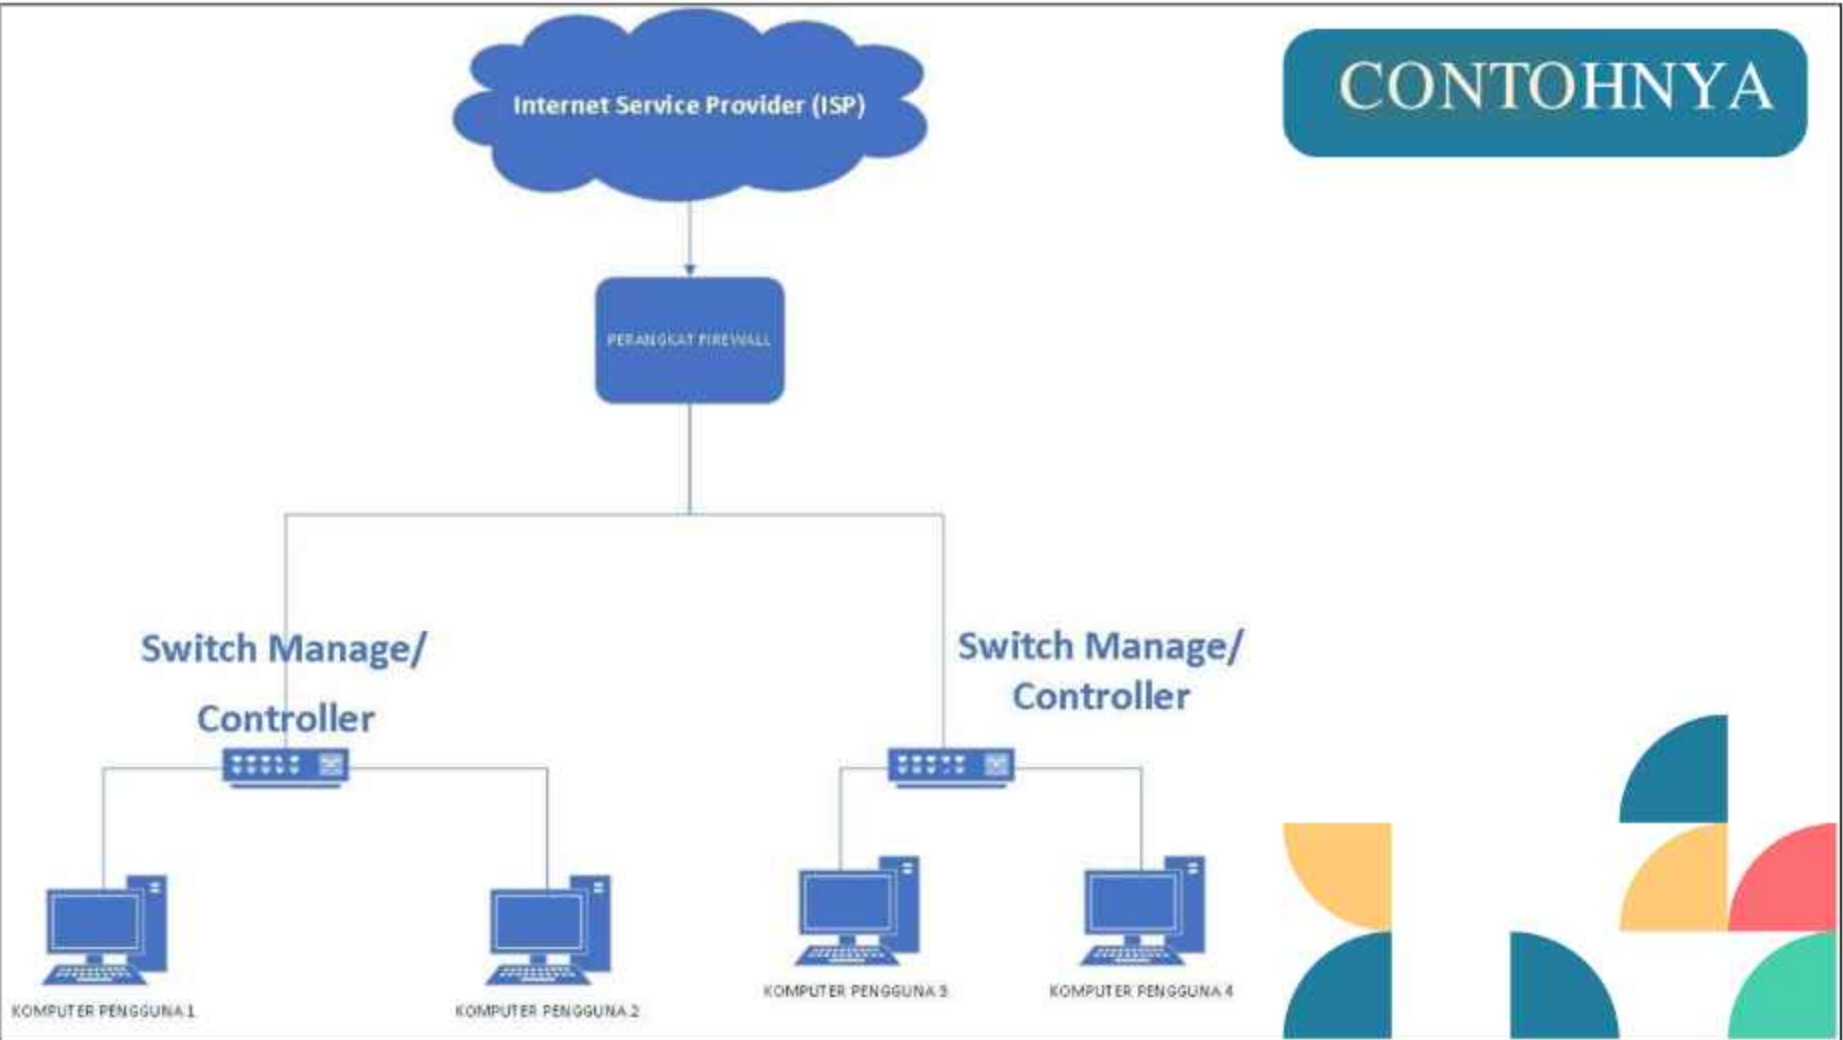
Internet Service Provider (ISP)

CONTOHNYA

PERANGKAT FIREWALL

Switch Manage/ Controller

Switch Manage/ Controller

KOMPUTER PENGGUNA 1

KOMPUTER PENGGUNA 2

KOMPUTER PENGGUNA 3

KOMPUTER PENGGUNA 4